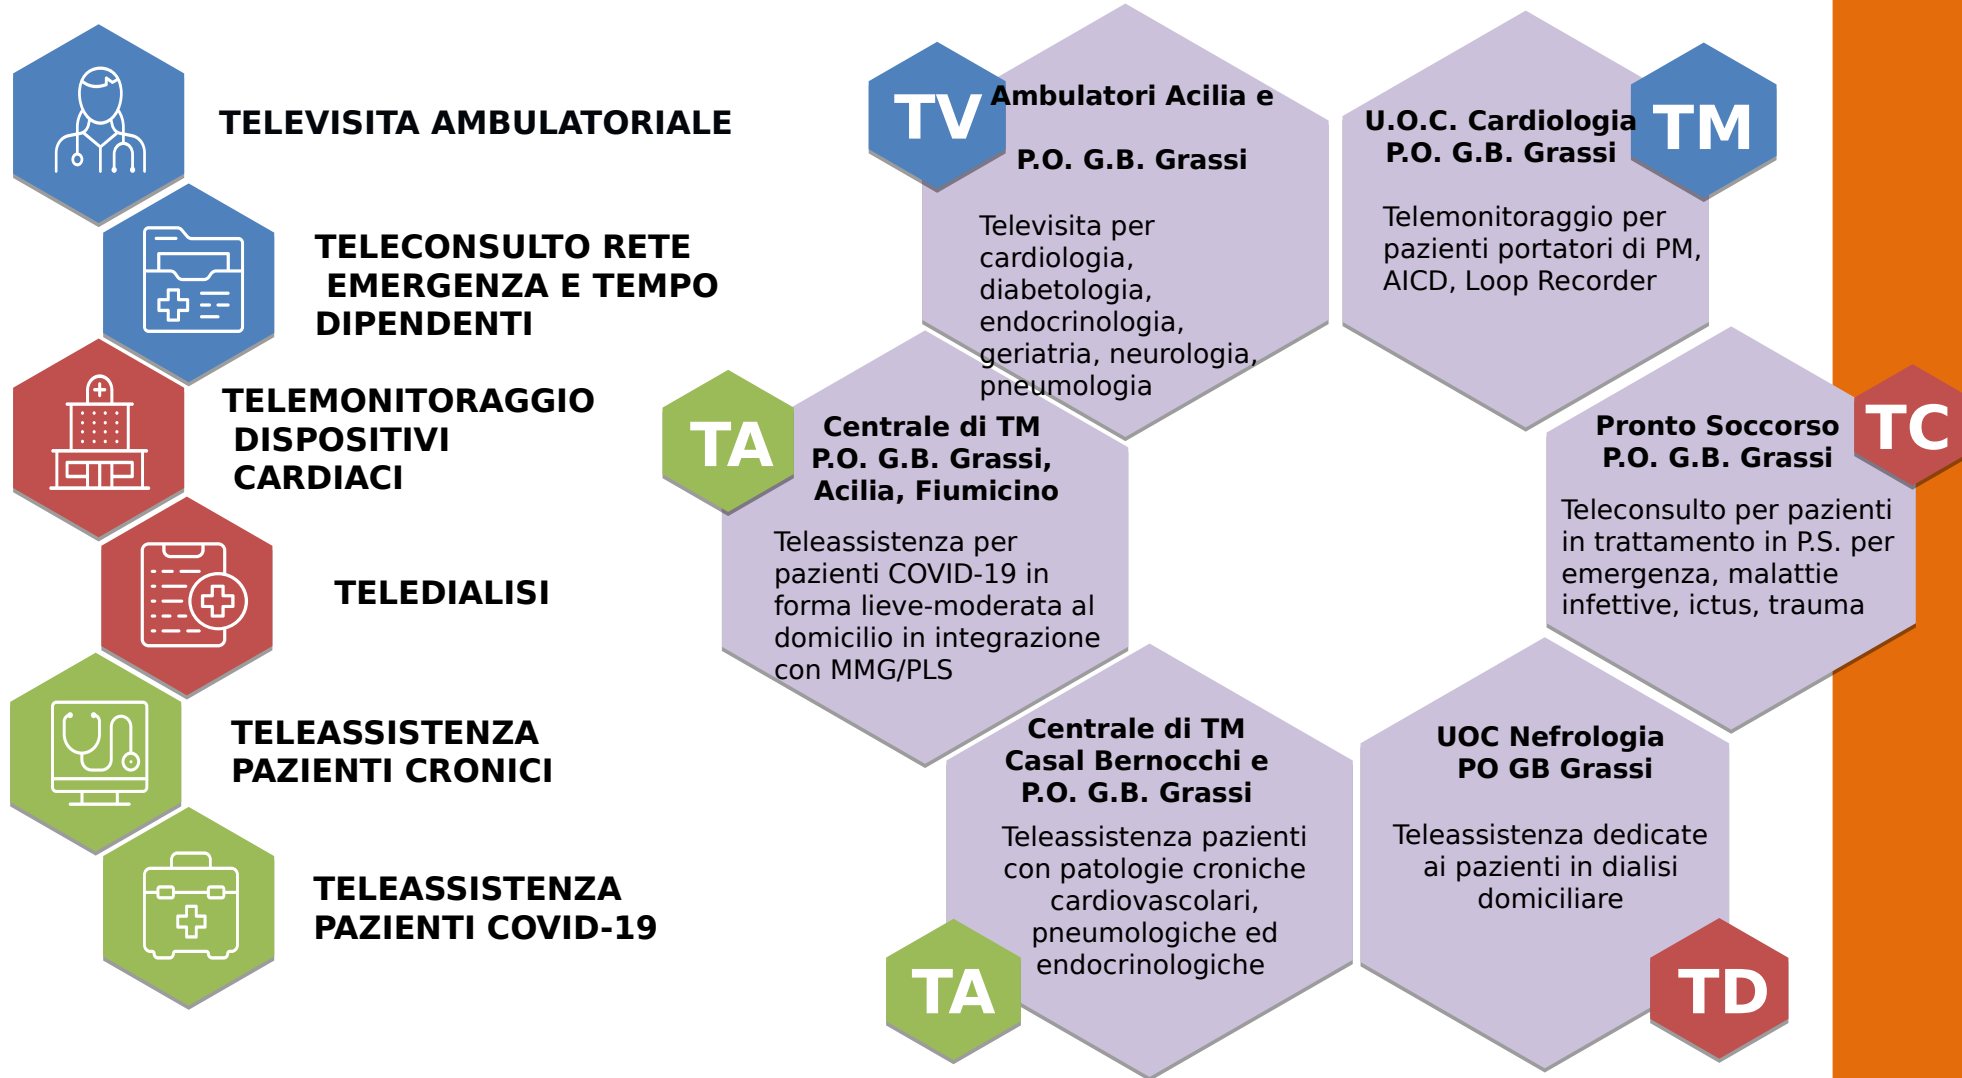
TELEVISITA AMBULATORIALE

TELECONSULTO RETE EMERGENZA E TEMPO DIPENDENTI

TELEMONITORAGGIO DISPOSITIVI CARDIACI

TELEDIALISI

TELEASSISTENZA PAZIENTI CRONICI

TELEASSISTENZA PAZIENTI COVID-19

TV

Ambulatori Acilia e

P.O. G.B. Grassi

Televisita per cardiologia, diabetologia, endocrinologia, geriatria, neurologia, pneumologia

U.O.C. Cardiologia P.O. G.B. Grassi

TM

Telemonitoraggio per pazienti portatori di PM, AICD, Loop Recorder

TA

Centrale di TM P.O. G.B. Grassi, Acilia, Fiumicino

Teleassistenza per pazienti COVID-19 in forma lieve-moderata al domicilio in integrazione con MMG/PLS

Pronto Soccorso P.O. G.B. Grassi

TC

Teleconsulto per pazienti in trattamento in P.S. per emergenza, malattie infettive, ictus, trauma

Centrale di TM Casal Bernocchi e P.O. G.B. Grassi

Teleassistenza pazienti con patologie croniche cardiovascolari, pneumologiche ed endocrinologiche

TA

UOC Nefrologia PO GB Grassi

Teleassistenza dedicate ai pazienti in dialisi domiciliare

TD